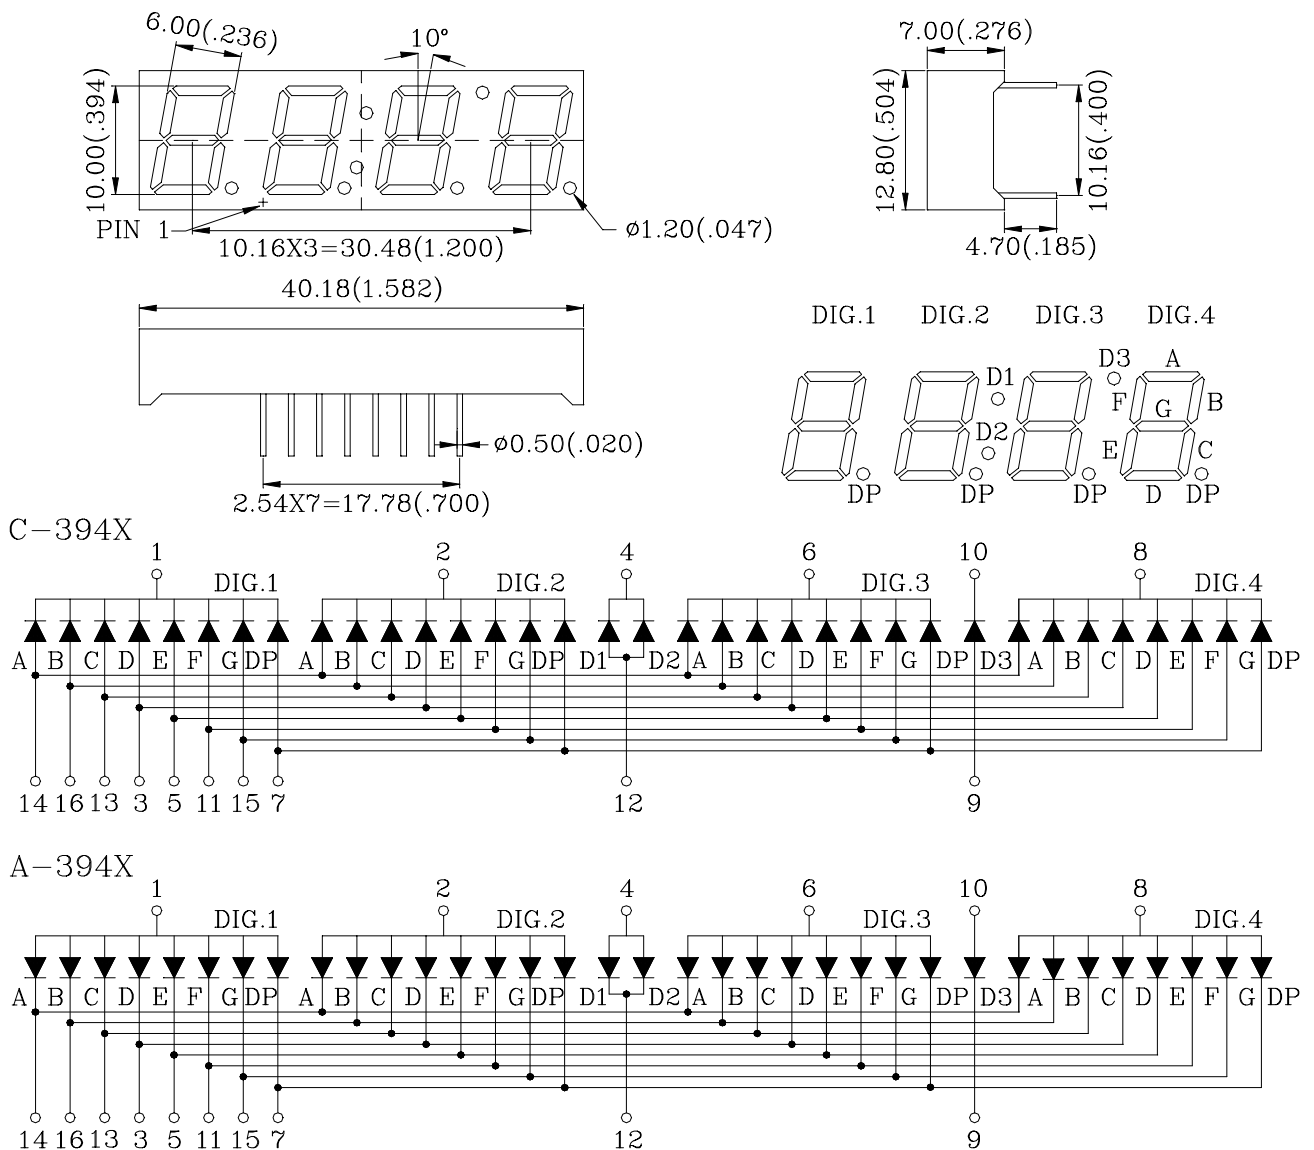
6.00(.236)
10°
10.00(.394)
PIN 1
10.16X3=30.48(1.200)
ø1.20(.047)
7.00(.276)
12.80(.504)
10.16(.400)
4.70(.185)
40.18(1.582)
ø0.50(.020)
2.54X7=17.78(.700)
DIG.1 DIG.2 DIG.3 DIG.4
D1 D2 D3 A F G B E C D DP DP DP DP

C−394X
1 DIG.1 2 DIG.2 4 6 DIG.3 10 8 DIG.4
A B C D E F G DP A B C D E F G DP D1 D2 A B C D E F G DP D3 A B C D E F G DP
14 16 13 3 5 11 15 7 12 9

A−394X
1 DIG.1 2 DIG.2 4 6 DIG.3 10 8 DIG.4
A B C D E F G DP A B C D E F G DP D1 D2 A B C D E F G DP D3 A B C D E F G DP
14 16 13 3 5 11 15 7 12 9